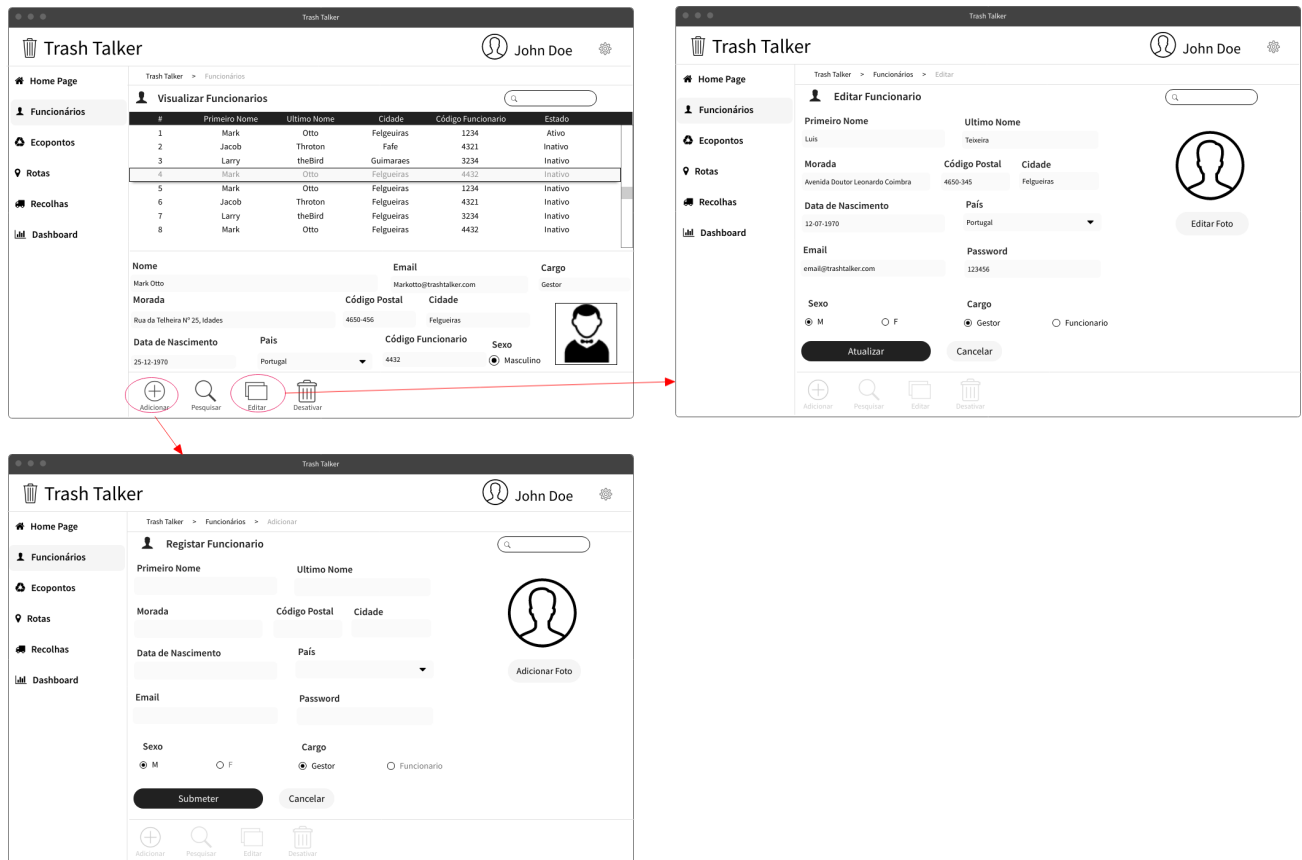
Trash Talker

Trash Talker

John Doe

Home Page
Funcionários
Ecopontos
Rotas
Recolhas
Dashboard

Trash Talker > Funcionários

Visualizar Funcionarios

| # | Primeiro Nome | Ultimo Nome | Cidade | Código Funcionario | Estado |
|---|---|---|---|---|---|
| 1 | Mark | Otto | Felgueiras | 1234 | Ativo |
| 2 | Jacob | Throton | Fafe | 4321 | Inativo |
| 3 | Larry | theBird | Guimaraes | 3234 | Inativo |
| 4 | Mark | Otto | Felgueiras | 4432 | Inativo |
| 5 | Mark | Otto | Felgueiras | 1234 | Inativo |
| 6 | Jacob | Throton | Felgueiras | 4321 | Inativo |
| 7 | Larry | theBird | Felgueiras | 3234 | Inativo |
| 8 | Mark | Otto | Felgueiras | 4432 | Inativo |

Nome
Mark Otto
Email
Markotto@trashtalker.com
Cargo
Gestor
Morada
Rua da Telheira Nº 25, Idades
Código Postal
4650-456
Cidade
Felgueiras
Data de Nascimento
25-12-1970
Pais
Portugal
Código Funcionario
4432
Sexo
Masculino

Adicionar Pesquisar Editar Desativar

Trash Talker

Trash Talker

John Doe

Home Page
Funcionários
Ecopontos
Rotas
Recolhas
Dashboard

Trash Talker > Funcionários > Editar

Editar Funcionario

Primeiro Nome
Luis
Ultimo Nome
Teixeira
Morada
Avenida Doutor Leonardo Coimbra
Código Postal
4650-345
Cidade
Felgueiras
Data de Nascimento
12-07-1970
País
Portugal
Email
email@trashtalker.com
Password
123456
Editar Foto
Sexo
M F
Cargo
Gestor Funcionario
Atualizar Cancelar

Adicionar Pesquisar Editar Desativar

Trash Talker

Trash Talker

John Doe

Home Page
Funcionários
Ecopontos
Rotas
Recolhas
Dashboard

Trash Talker > Funcionários > Adicionar

Registar Funcionario

Primeiro Nome
Ultimo Nome
Morada
Código Postal
Cidade
Data de Nascimento
País
Email
Password
Adicionar Foto
Sexo
M F
Cargo
Gestor Funcionario
Submeter Cancelar

Adicionar Pesquisar Editar Desativar